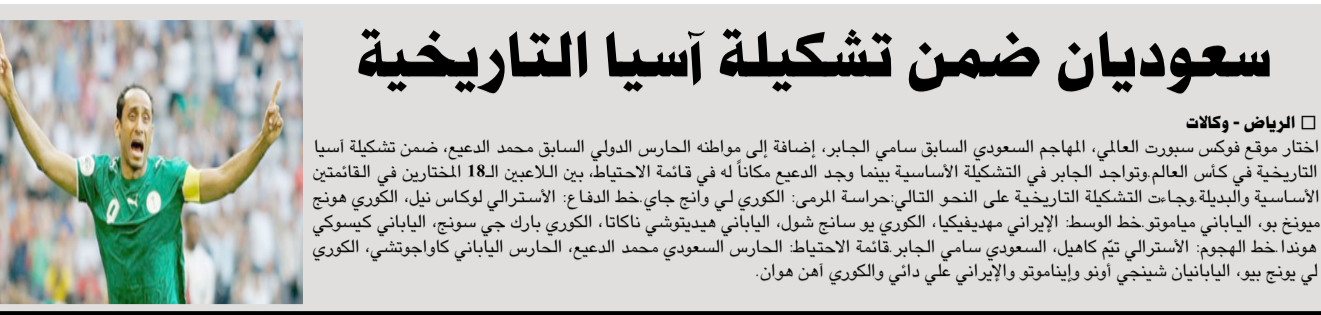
سعوديان ضمن تشكيلة آسيا التاريخية

□ الرياض - وكالات

اختار موقع فوكس سبورت العالمي، المهاجم السعودي السابق سامي الجابر، إضافة إلى مواطنه الحارس الدولي السابق محمد الدعيع، ضمن تشكيلة آسيا التاريخية في كأس العالم.وتواجد الجابر في التشكيلة الأساسية بينما وجد الدعيع مكاناً له في قائمة الاحتياط، بين اللاعبين الـ18 المختارين في القائمتين الأساسية والبديلة.وجاءت التشكيلة التاريخية على النحو التالي:حراسة المرمى: الكوري لي وانج جاي.خط الدفاع: الأسترالي لوكاس نيل، الكوري هونج ميونج بو، الياباني مياموتو.خط الوسط: الإيراني مهديفيكيا، الكوري يو سانج شول، الياباني هيديتوشي ناكاتا، الكوري بارك جي سونج، الياباني كيسوكي هوندا.خط الهجوم: الأسترالي تيّم كاهيل، السعودي سامي الجابر.قائمة الاحتياط: الحارس السعودي محمد الدعيع، الحارس الياباني كاواجوتشي، الكوري لي يونج بيو، اليابانيان شينجي أونو وإيناموتو والإيراني علي دائي والكوري آهن هوان.